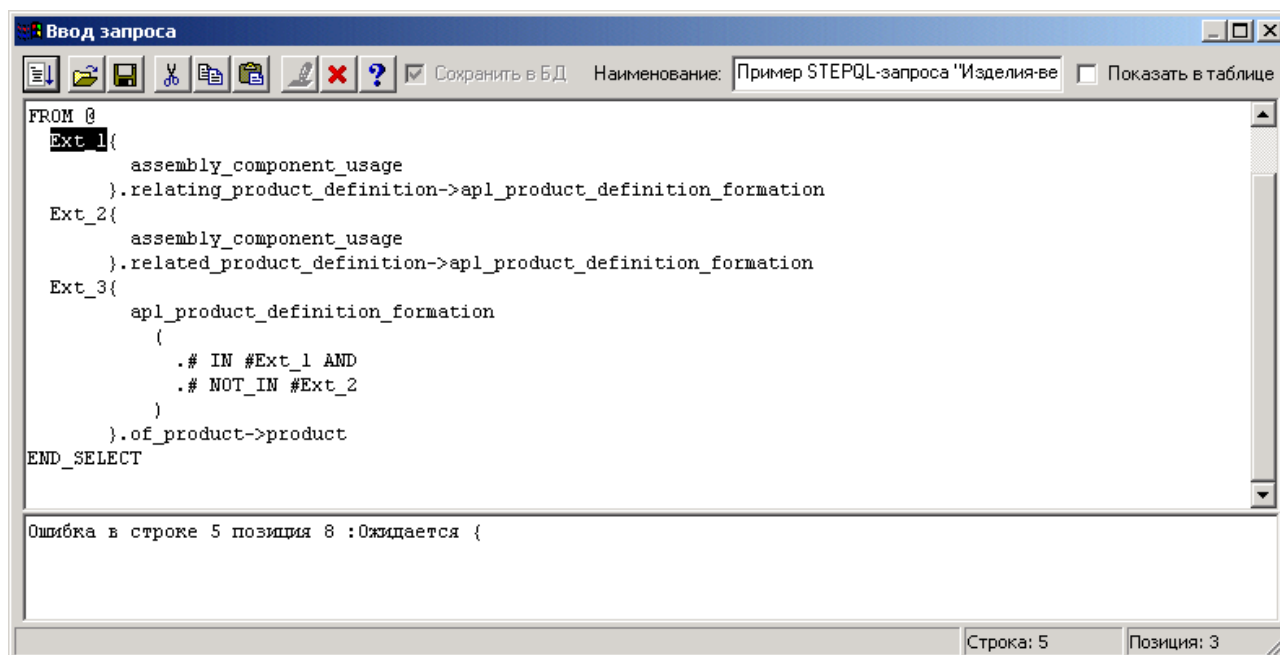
Ввод запроса

Сохранить в БД Наименование: Пример STEPQL-запроса "Изделия-ве Показать в таблице

FROM @
Ext_1{
assembly_component_usage
}.relating_product_definition->apl_product_definition_formation
Ext_2{
assembly_component_usage
}.related_product_definition->apl_product_definition_formation
Ext_3{
apl_product_definition_formation
(
.# IN #Ext_1 AND
.# NOT_IN #Ext_2
)
}.of_product->product
END_SELECT

Ошибка в строке 5 позиция 8 :Ожидается {

Строка: 5 Позиция: 3